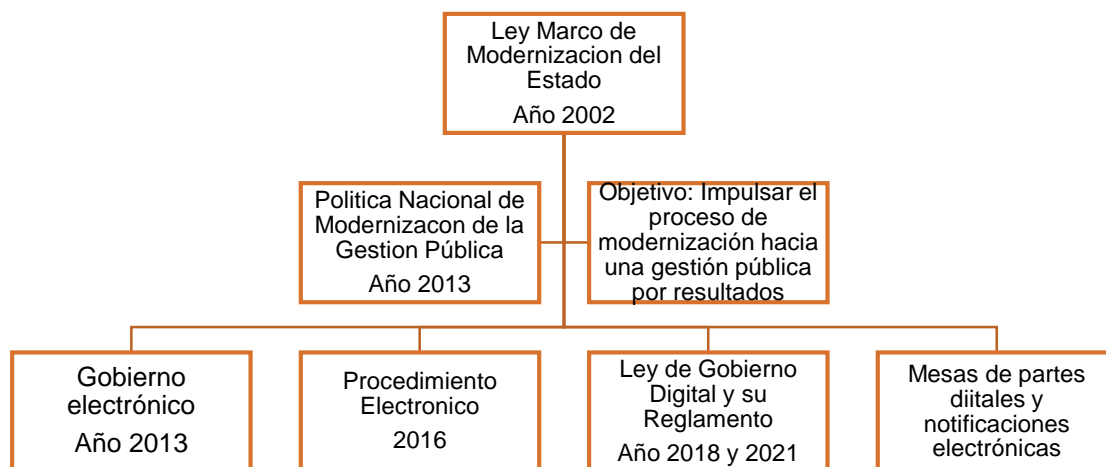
Ley Marco de Modernizacion del Estado
Año 2002

Politica Nacional de Modernizacon de la Gestion Pública
Año 2013

Objetivo: Impulsar el proceso de modernización hacia una gestión pública por resultados

Gobierno electrónico
Año 2013

Procedimiento Electronico
2016

Ley de Gobierno Digital y su Reglamento
Año 2018 y 2021

Mesas de partes diitales y notificaciones electrónicas